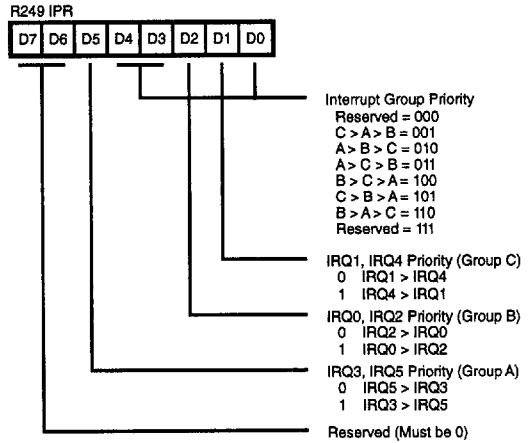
R249 IPR

| D7 | D6 | D5 | D4 | D3 | D2 | D1 | D0 |
|---|---|---|---|---|---|---|---|

Interrupt Group Priority
Reserved = 000
C > A > B = 001
A > B > C = 010
A > C > B = 011
B > C > A = 100
C > B > A = 101
B > A > C = 110
Reserved = 111

IRQ1, IRQ4 Priority (Group C)
0 IRQ1 > IRQ4
1 IRQ4 > IRQ1

IRQ0, IRQ2 Priority (Group B)
0 IRQ2 > IRQ0
1 IRQ0 > IRQ2

IRQ3, IRQ5 Priority (Group A)
0 IRQ5 > IRQ3
1 IRQ3 > IRQ5

Reserved (Must be 0)